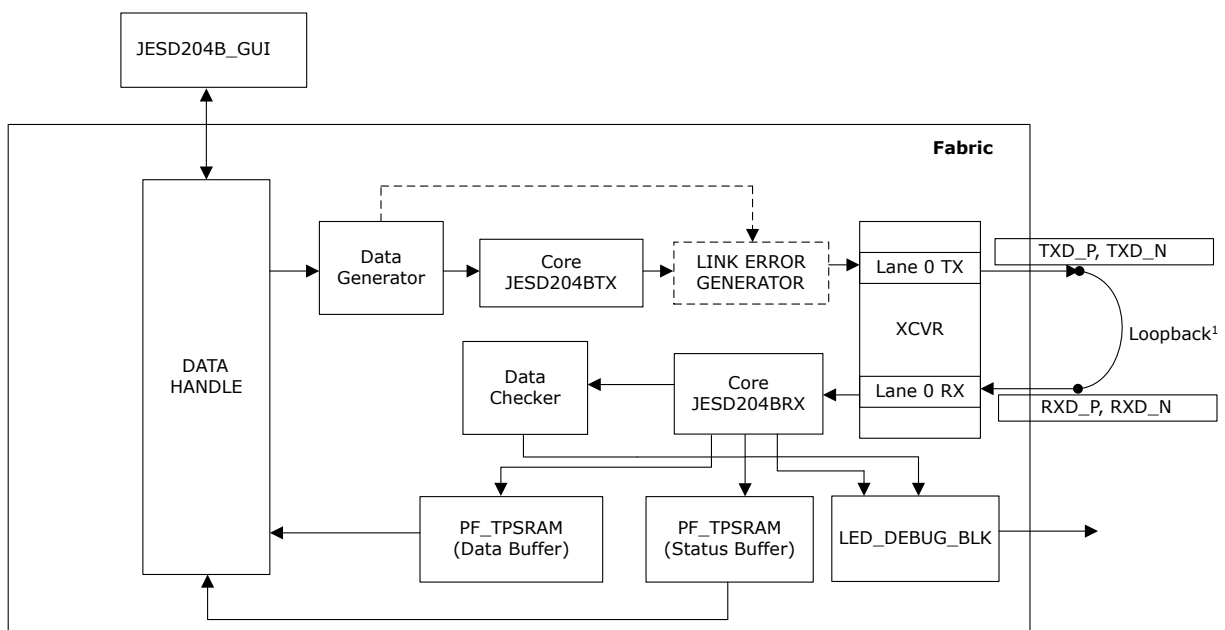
JESD204B_GUI

Fabric

DATA HANDLE

Data Generator

Core JESD204BTX

LINK ERROR GENERATOR

Lane 0 TX

XCVR

Lane 0 RX

TXD_P, TXD_N

Loopback$^1$

RXD_P, RXD_N

Data Checker

Core JESD204BRX

PF_TPSRAM (Data Buffer)

PF_TPSRAM (Status Buffer)

LED_DEBUG_BLK